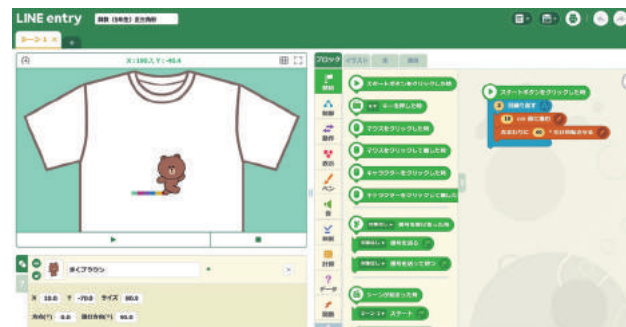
LINE entry 課題（5年生）正方形

シーン1

X : 195.3, Y : -45.4

ブロック　イラスト　音　属性

開始
判断
動き
表示
ペン
音
判断
計算
データ
関数

スタートボタンをクリックした時
キーを押した時
マウスをクリックした時
マウスをクリックして離した時
キャラクターをクリックした時
キャラクターをクリックして離した時
信号を受け取った時
信号を送る
信号を送って待つ
シーンが始まった時
シーン1 スタート

スタートボタンをクリックした時
回繰り返す
100 歩動かす
右回りに 90 °方向回転させる

歩くブラウン

X 10.0　Y -70.0　サイズ 80.0
方向(°) 0.0　移動方向(°) 90.0